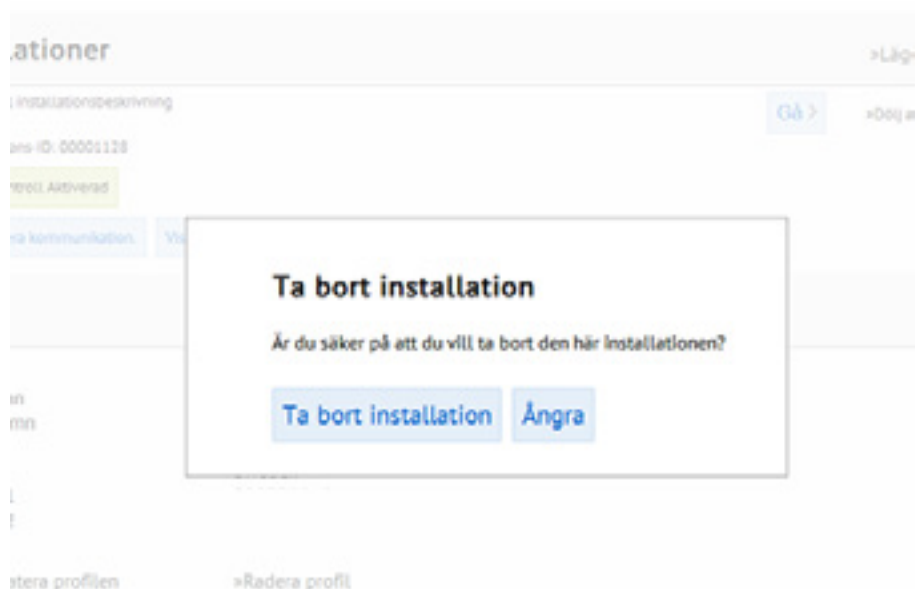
ationer

»Läg

installationsbeskrivning

Gå >

»Dölj a

ons-ID: 00001128

ntroll: Aktiverad

ra kommunikation.

Vi

Ta bort installation

Är du säker på att du vill ta bort den här installationen?

Ta bort installation

Ångra

n
mn

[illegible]

tera profilen

»Radera profil